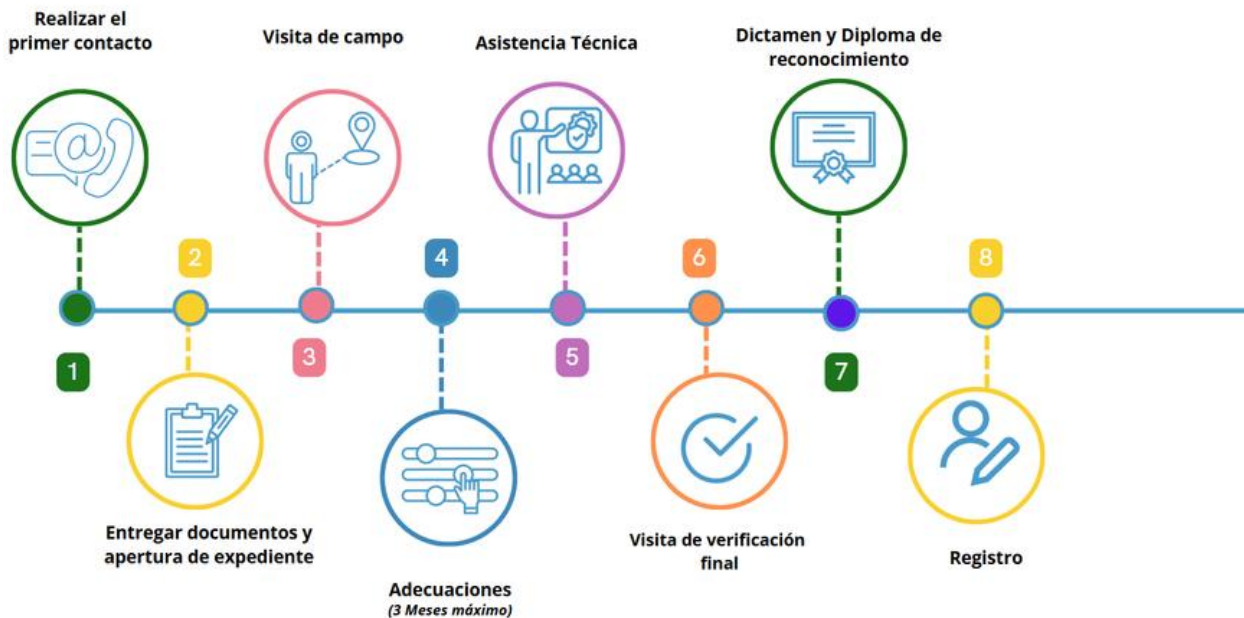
Realizar el primer contacto

Visita de campo

Asistencia Técnica

Dictamen y Diploma de reconocimiento

2

4

6

8

1

3

5

7

Entregar documentos y apertura de expediente

Adecuaciones
(3 Meses máximo)

Visita de verificación final

Registro